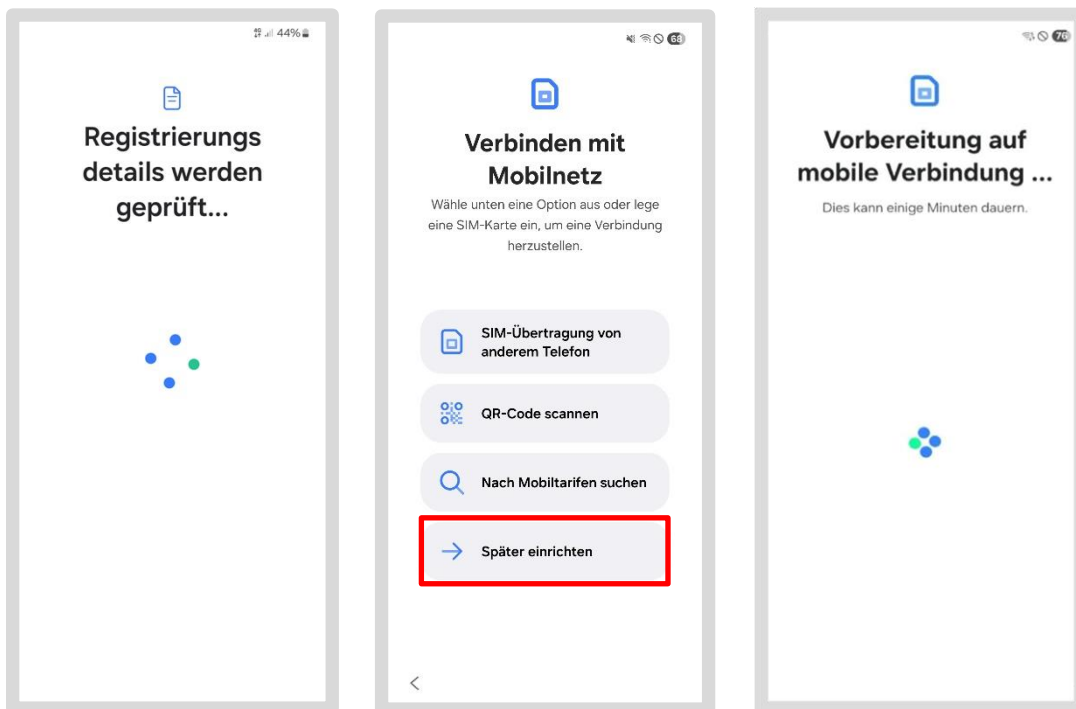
44%

Registrierungs details werden geprüft...

68

Verbinden mit Mobilnetz

Wähle unten eine Option aus oder lege eine SIM-Karte ein, um eine Verbindung herzustellen.

SIM-Übertragung von anderem Telefon

QR-Code scannen

Nach Mobiltarifen suchen

Später einrichten

<

70

Vorbereitung auf mobile Verbindung ...

Dies kann einige Minuten dauern.